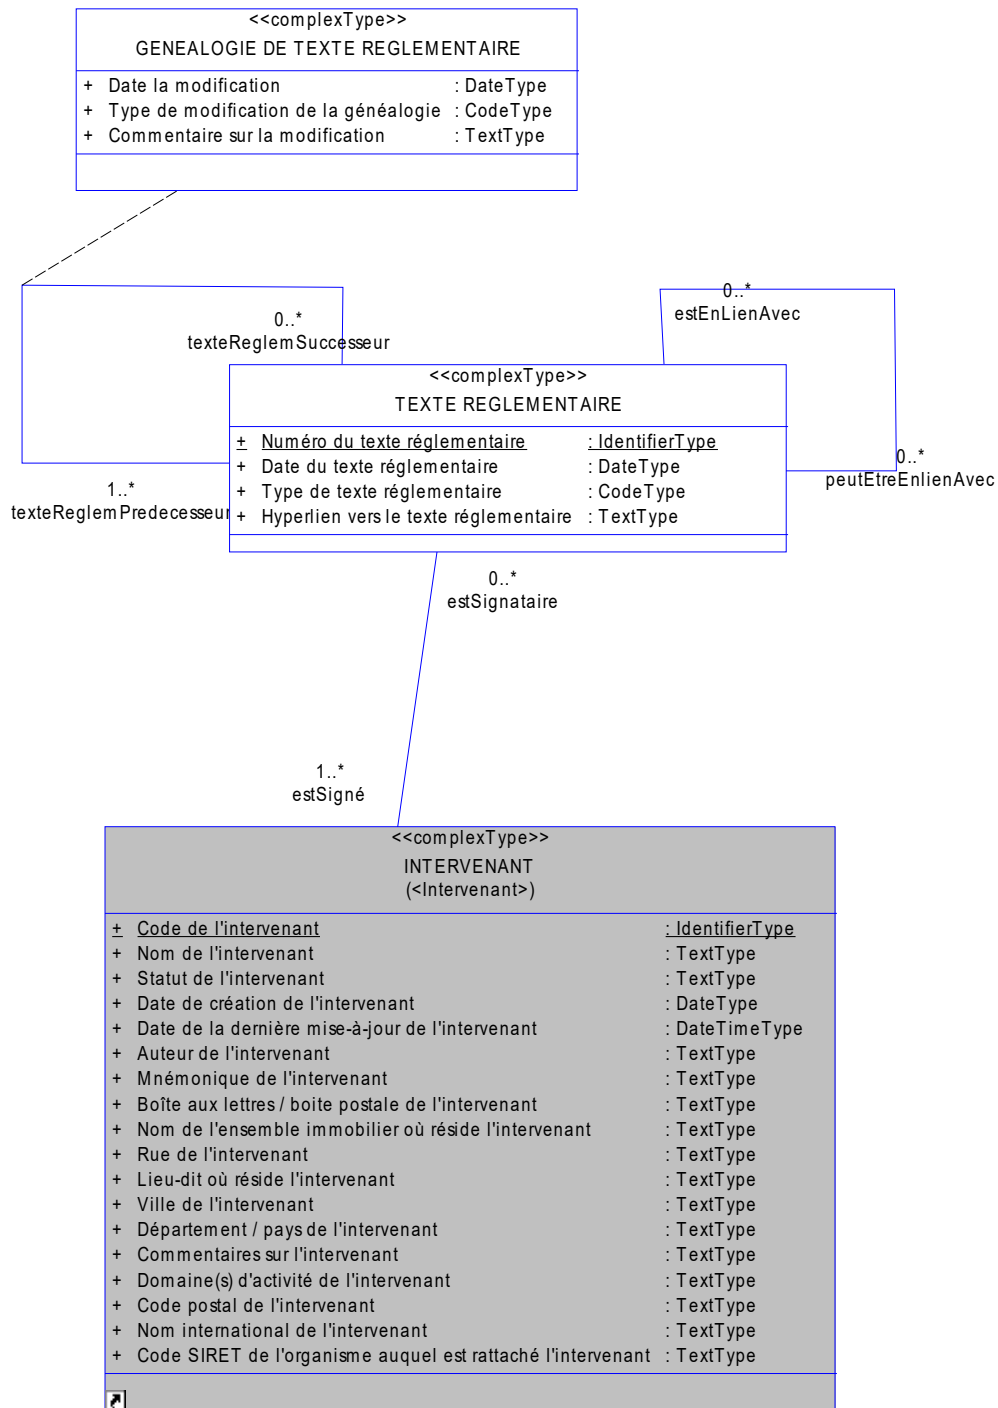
<<complexType>>
GENEALOGIE DE TEXTE REGLEMENTAIRE

+ Date la modification : DateType
+ Type de modification de la généalogie : CodeType
+ Commentaire sur la modification : TextType

0..*
texteReglemSuccesseur

0..*
estEnLienAvec

<<complexType>>
TEXTE REGLEMENTAIRE

+ Numéro du texte réglementaire : IdentifierType
+ Date du texte réglementaire : DateType
+ Type de texte réglementaire : CodeType
+ Hyperlien vers le texte réglementaire : TextType

0..*
peutEtreEnlienAvec

1..*
texteReglemPredecesseur

0..*
estSignataire

1..*
estSigné

<<complexType>>
INTERVENANT
(<Intervenant>)

+ Code de l'intervenant : IdentifierType
+ Nom de l'intervenant : TextType
+ Statut de l'intervenant : TextType
+ Date de création de l'intervenant : DateType
+ Date de la dernière mise-à-jour de l'intervenant : DateTimeType
+ Auteur de l'intervenant : TextType
+ Mnémonique de l'intervenant : TextType
+ Boîte aux lettres / boite postale de l'intervenant : TextType
+ Nom de l'ensemble immobilier où réside l'intervenant : TextType
+ Rue de l'intervenant : TextType
+ Lieu-dit où réside l'intervenant : TextType
+ Ville de l'intervenant : TextType
+ Département / pays de l'intervenant : TextType
+ Commentaires sur l'intervenant : TextType
+ Domaine(s) d'activité de l'intervenant : TextType
+ Code postal de l'intervenant : TextType
+ Nom international de l'intervenant : TextType
+ Code SIRET de l'organisme auquel est rattaché l'intervenant : TextType